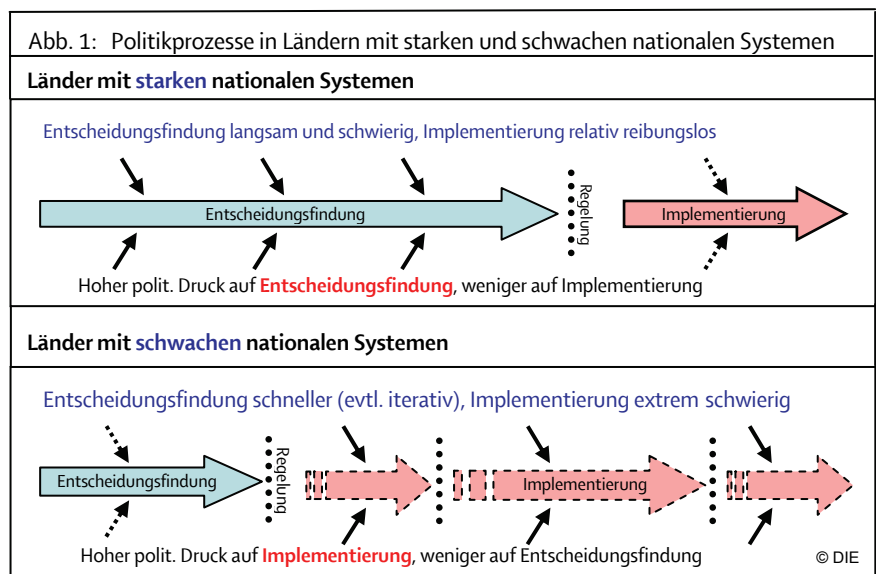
Abb. 1: Politikprozesse in Ländern mit starken und schwachen nationalen Systemen

Länder mit starken nationalen Systemen

Entscheidungsfindung langsam und schwierig, Implementierung relativ reibungslos

Entscheidungsfindung

Regelung

Implementierung

Hoher polit. Druck auf Entscheidungsfindung, weniger auf Implementierung

Länder mit schwachen nationalen Systemen

Entscheidungsfindung schneller (evtl. iterativ), Implementierung extrem schwierig

Entscheidungsfindung

Regelung

Implementierung

Hoher polit. Druck auf Implementierung, weniger auf Entscheidungsfindung

© DIE